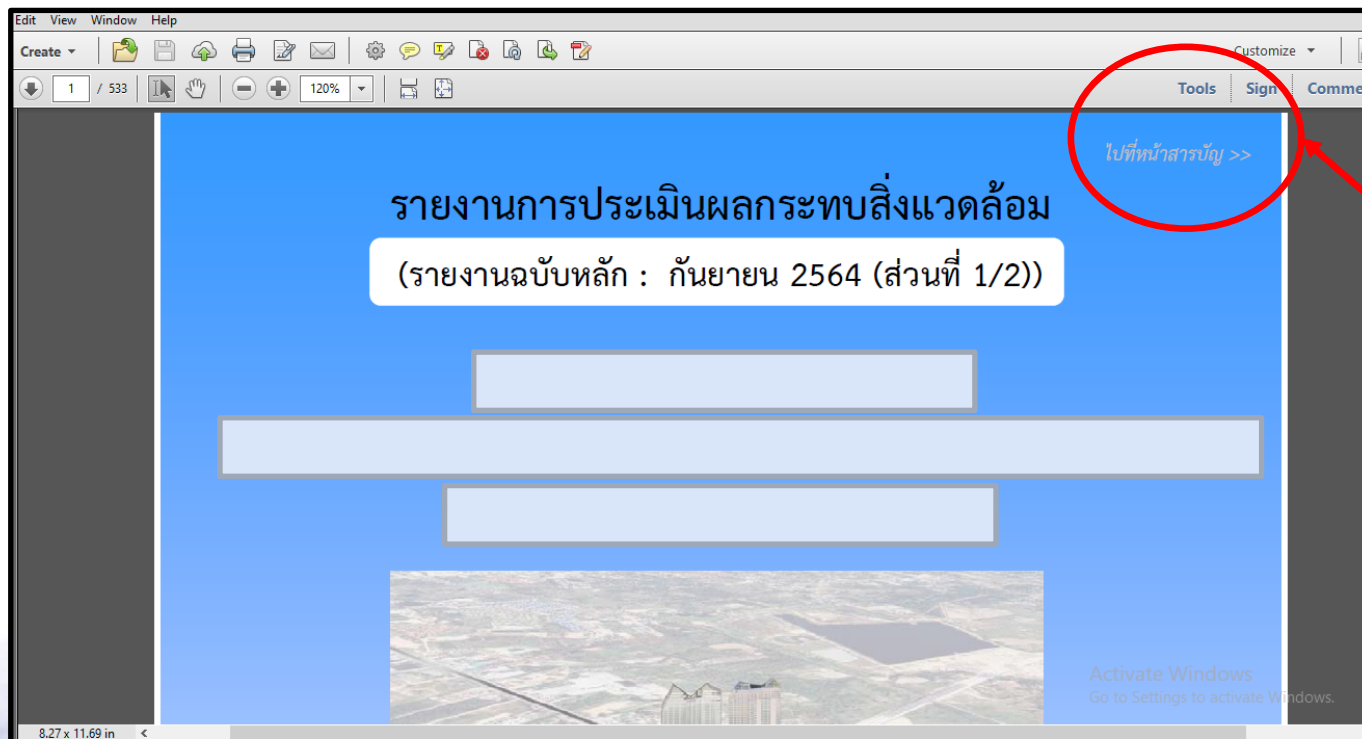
Edit View Window Help

Create

Customize

1 / 533

120%

Tools Sign Comme

ไปที่หน้าสารบัญ >>

รายงานการประเมินผลกระทบสิ่งแวดล้อม

(รายงานฉบับหลัก : กันยายน 2564 (ส่วนที่ 1/2))

Activate Windows
Go to Settings to activate Windows.

8.27 x 11.69 in